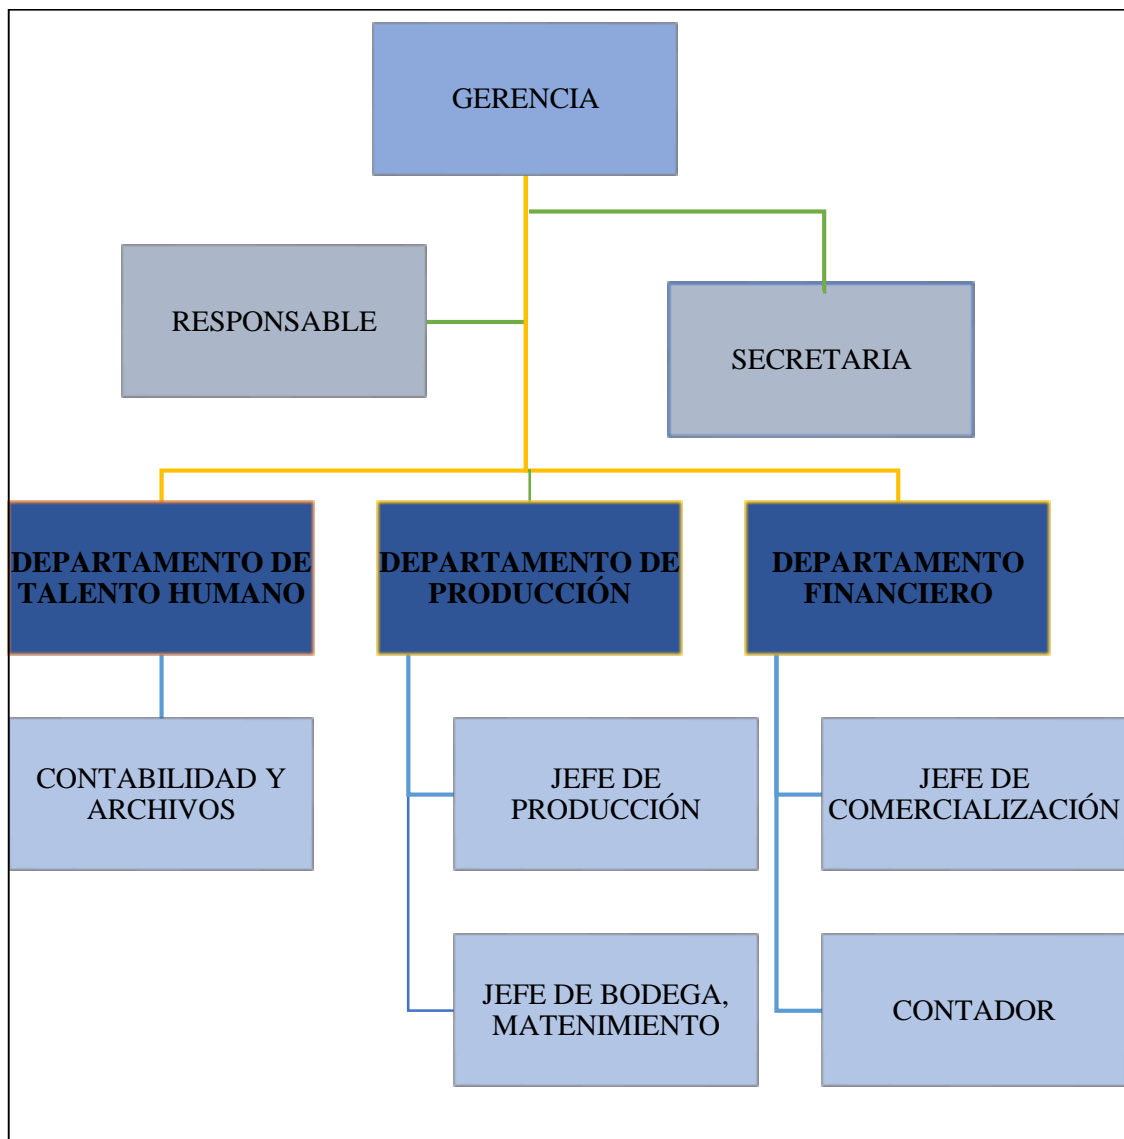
GERENCIA

RESPONSABLE

SECRETARIA

DEPARTAMENTO DE TALENTO HUMANO

DEPARTAMENTO DE PRODUCCIÓN

DEPARTAMENTO FINANCIERO

CONTABILIDAD Y ARCHIVOS

JEFE DE PRODUCCIÓN

JEFE DE COMERCIALIZACIÓN

JEFE DE BODEGA, MATENIMIENTO

CONTADOR